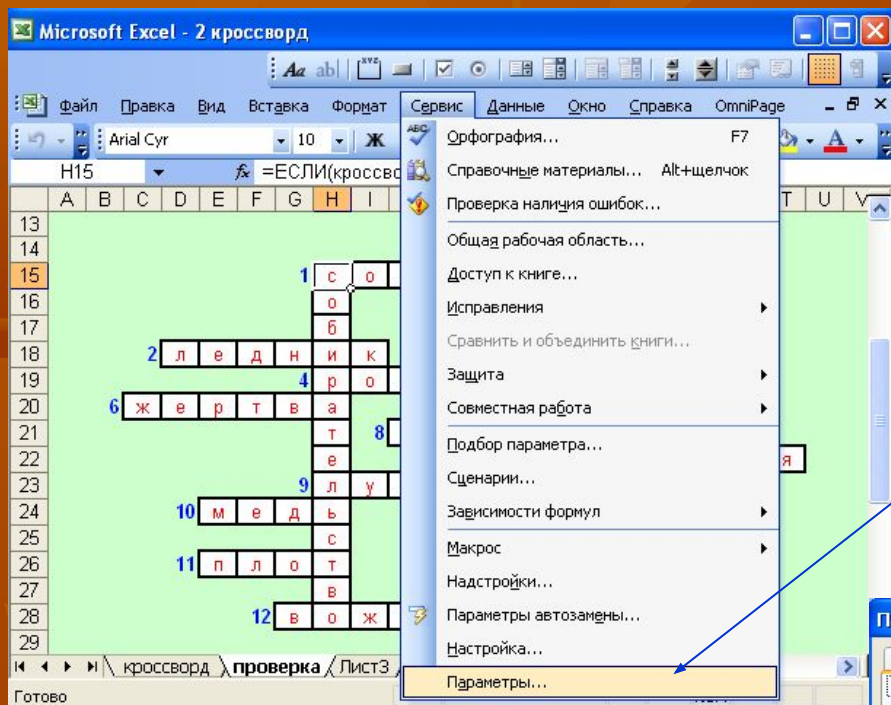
Microsoft Excel - 2 кроссворд

Файл Правка Вид Вставка Формат Сервис Данные Окно Справка OmniPage

Arial Cyr 10 Ж

H15 $f_x$ =ЕСЛИ(кроссво

A B C D E F G H I T U V

13
14
15 1 с о
16 о
17 б
18 2 л е д н и к
19 4 р о
20 6 ж е р т в а
21 т 8
22 е я
23 9 л у
24 10 м е д ь
25 с
26 11 п л о т
27 в
28 12 в о ж
29

кроссворд проверка Лист3

Готово

Орфография... F7
Справочные материалы... Alt+щелчок
Проверка наличия ошибок...
Общая рабочая область...
Доступ к книге...
Исправления
Сравнить и объединить книги...
Защита
Совместная работа
Подбор параметра...
Сценарии...
Зависимости формул
Макрос
Надстройки...
Параметры автозамены...
Настройка...
Параметры...

П